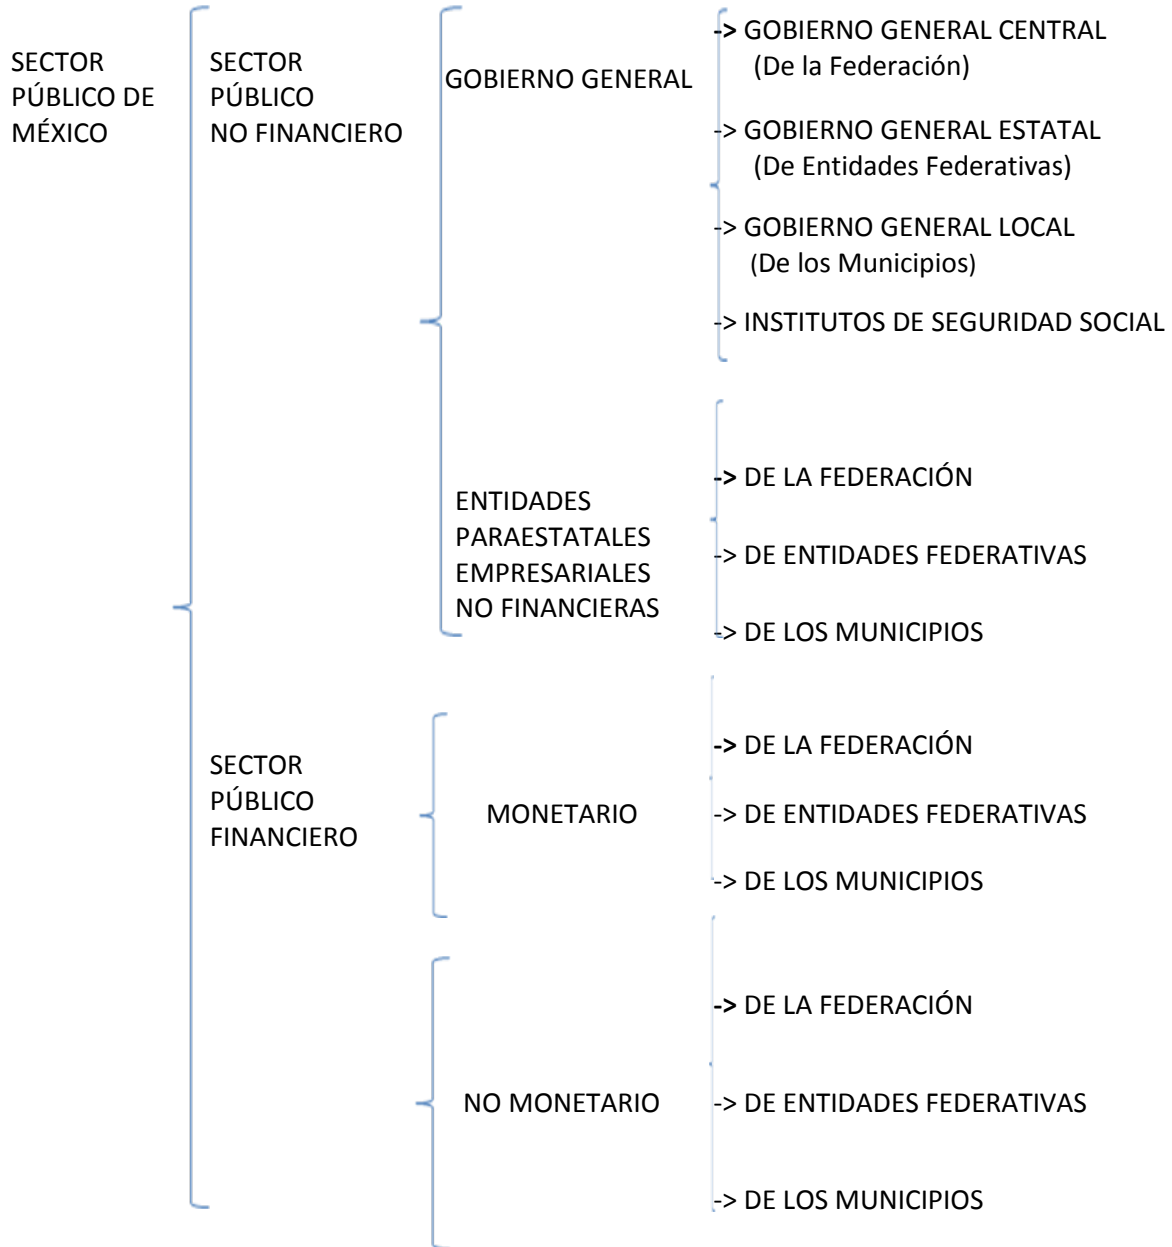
SECTOR PÚBLICO DE MÉXICO

SECTOR PÚBLICO NO FINANCIERO

GOBIERNO GENERAL

-> GOBIERNO GENERAL CENTRAL (De la Federación)

-> GOBIERNO GENERAL ESTATAL (De Entidades Federativas)

-> GOBIERNO GENERAL LOCAL (De los Municipios)

-> INSTITUTOS DE SEGURIDAD SOCIAL

ENTIDADES PARAESTATALES EMPRESARIALES NO FINANCIERAS

-> DE LA FEDERACIÓN

-> DE ENTIDADES FEDERATIVAS

-> DE LOS MUNICIPIOS

SECTOR PÚBLICO FINANCIERO

MONETARIO

-> DE LA FEDERACIÓN

-> DE ENTIDADES FEDERATIVAS

-> DE LOS MUNICIPIOS

NO MONETARIO

-> DE LA FEDERACIÓN

-> DE ENTIDADES FEDERATIVAS

-> DE LOS MUNICIPIOS